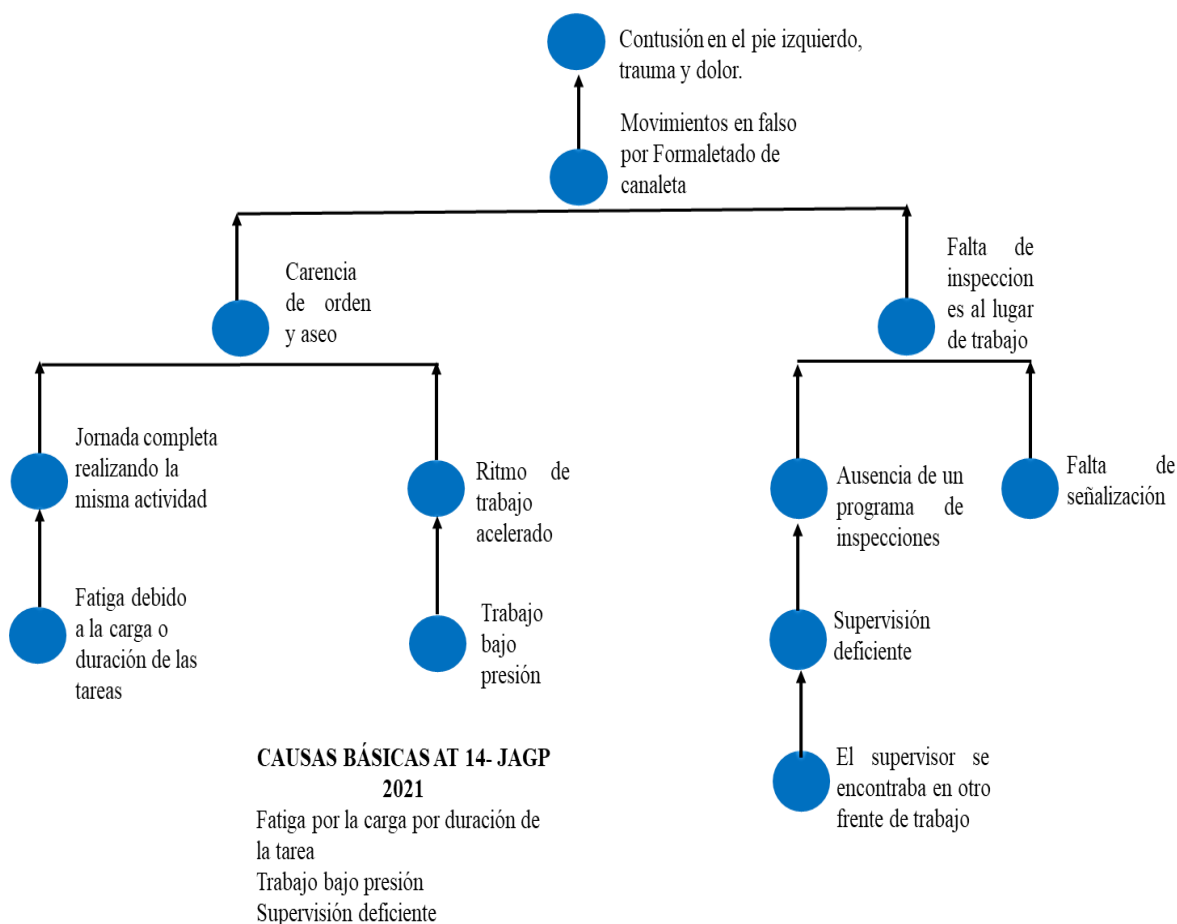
Contusión en el pie izquierdo, trauma y dolor.

Movimientos en falso por Formaletado de canaleta

Carencia de orden y aseo

Falta de inspecciones al lugar de trabajo

Jornada completa realizando la misma actividad

Ritmo de trabajo acelerado

Ausencia de un programa de inspecciones

Falta de señalización

Fatiga debido a la carga o duración de las tareas

Trabajo bajo presión

Supervisión deficiente

El supervisor se encontraba en otro frente de trabajo

CAUSAS BÁSICAS AT 14- JAGP 2021
Fatiga por la carga por duración de la tarea
Trabajo bajo presión
Supervisión deficiente